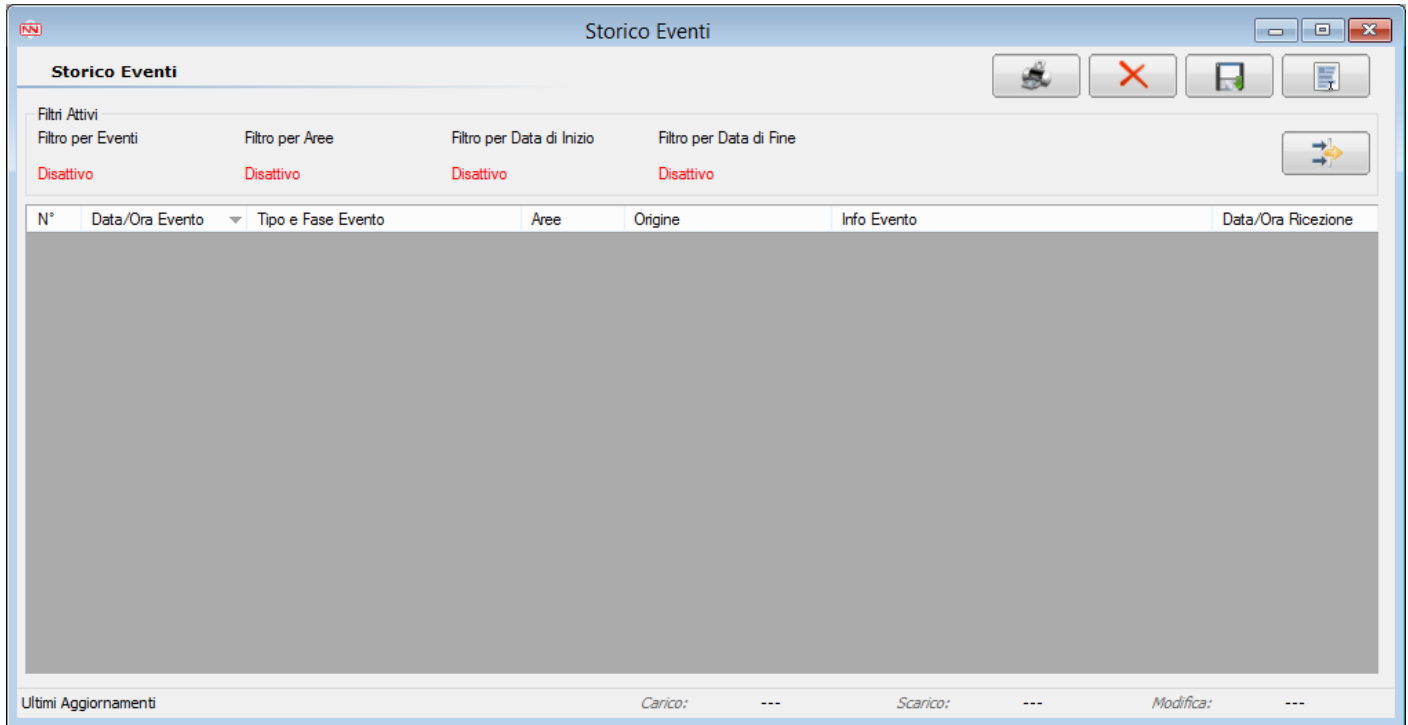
Storico Eventi

Storico Eventi

Filtri Attivi

Filtro per Eventi
Disattivo

Filtro per Aree
Disattivo

Filtro per Data di Inizio
Disattivo

Filtro per Data di Fine
Disattivo

| N° | Data/Ora Evento | Tipo e Fase Evento | Aree | Origine | Info Evento | Data/Ora Ricezione |
|---|---|---|---|---|---|---|

Ultimi Aggiornamenti Carico: --- Scarico: --- Modifica: ---